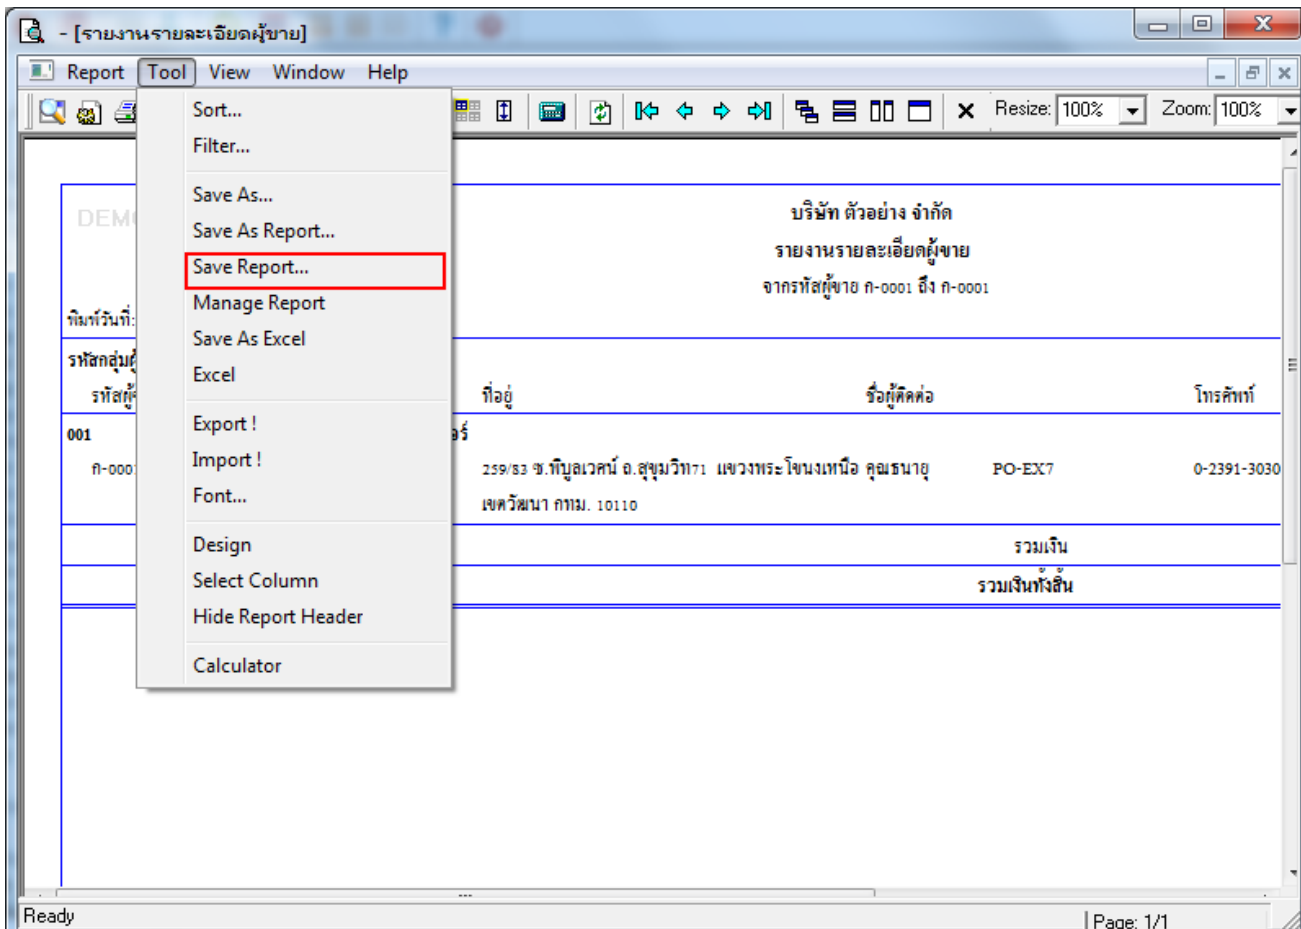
- [รายงานรายละเอียดผู้ขาย]

Report Tool View Window Help

Resize: 100% Zoom: 100%

Sort...
Filter...
Save As...
Save As Report...
Save Report...
Manage Report
Save As Excel
Excel
Export !
Import !
Font...
Design
Select Column
Hide Report Header
Calculator

DEM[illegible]

บริษัท ตัวอย่าง จำกัด
รายงานรายละเอียดผู้ขาย
จากรหัสผู้ขาย ก-0001 ถึง ก-0001

พิมพ์วันที่:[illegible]

รหัสกลุ่ม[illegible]
รหัสผู้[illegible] ที่อยู่ ชื่อผู้ติดต่อ โทรศัพท์

001 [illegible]อร์
ก-0001 259/83 ซ.พิบูลเวศน์ ถ.สุขุมวิท71 แขวงพระโขนงเหนือ คุณธนายุ PO-EX7 0-2391-3030
เขตวัฒนา กทม. 10110

รวมเงิน
รวมเงินทั้งสิ้น

Ready
Page: 1/1